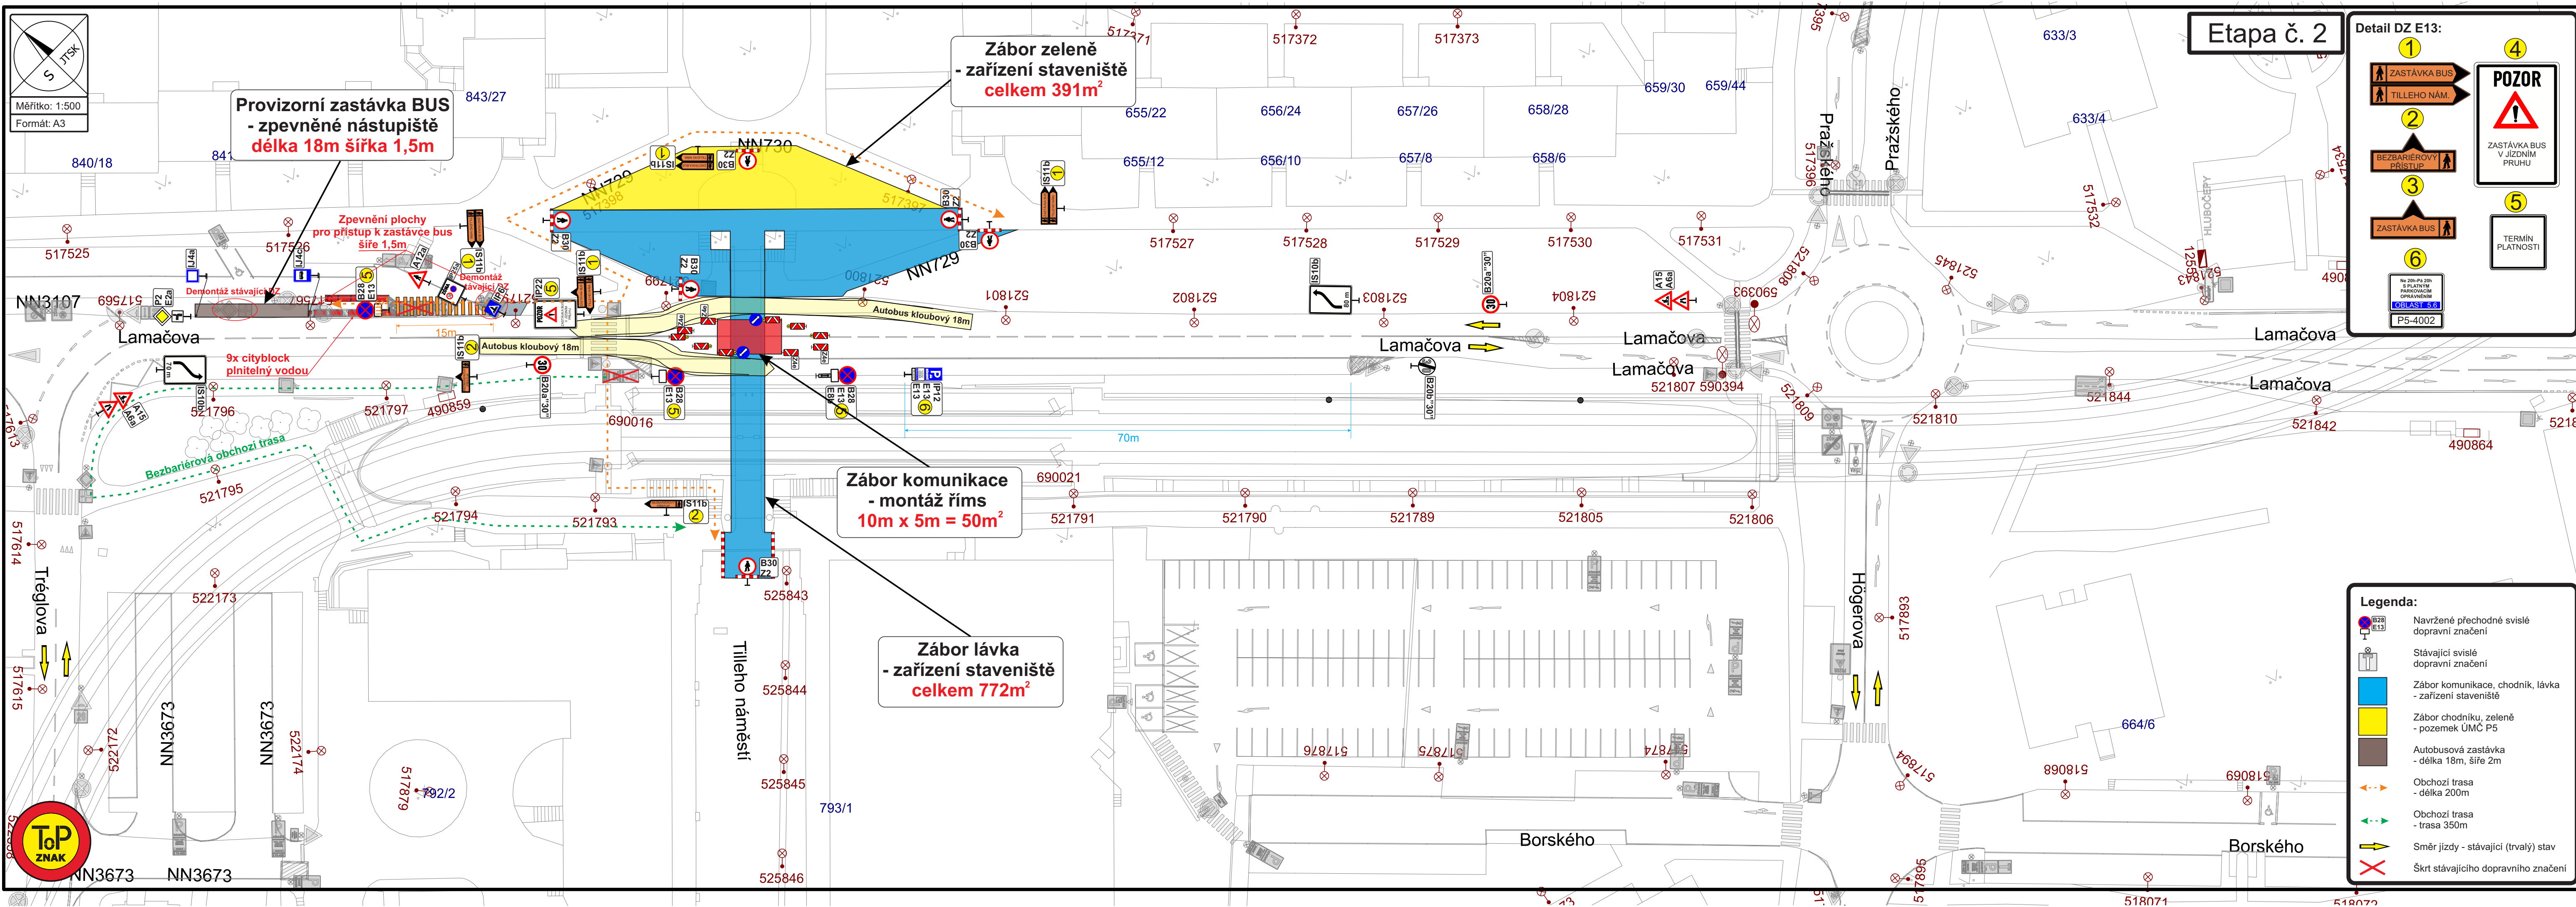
S JTSK
Měřítko: 1:500
Formát: A3

Provizorní zastávka BUS
- zpevněné nástupiště
délka 18m šířka 1,5m

Zábor zeleně
- zařízení staveniště
celkem 391m$^2$

Etapa č. 2

Detail DZ E13:
1
ZASTÁVKA BUS
TILLEHO NÁM.
2
BEZBARIÉROVÝ PŘÍSTUP
3
ZASTÁVKA BUS
4
POZOR
ZASTÁVKA BUS V JÍZDNÍM PRUHU
5
TERMÍN PLATNOSTI
6
OBLAST 5.6
P5-4002

843/27
840/18
841
655/22
656/24
657/26
658/28
659/30
659/44
633/3
633/4
655/12
656/10
657/8
658/6
517371
517372
517373
NN730
NN729
517397
517398
517525
517526
517527
517528
517529
517530
517531
517532
517396
Pražského
Pražského
Zpevnění plochy pro přístup k zastávce bus šíře 1,5m
Demontáž stávající DZ
Demontáž stávající DZ
NN3107
517569
Lamačova
15m
Autobus kloubový 18m
Autobus kloubový 18m
521801
521802
521803
521804
521808
521845
590393
Lamačova
Lamačova
Lamačova
Lamačova
Lamačova
521807
590394
9x cityblock plnitelný vodou
521796
521797
490859
690016
70m
521809
521810
521844
521842
490864
Bezbariérová obchozí trasa
521795
521794
521793
Zábor komunikace
- montáž říms
10m x 5m = 50m$^2$
690021
521791
521790
521789
521805
521806
517614
Tréglova
517615
522173
525843
Zábor lávka
- zařízení staveniště
celkem 772m$^2$
Tilleho náměstí
525844
525845
525846
522172
NN3673
NN3673
522174
517879
792/2
793/1
NN3673
NN3673
517876
517875
517874
Höögerova
517893
517894
664/6
518068
690818
517895
Borského
Borského
518071
518072

Legenda:
Navržené přechodné svislé dopravní značení
Stávající svislé dopravní značení
Zábor komunikace, chodník, lávka - zařízení staveniště
Zábor chodníku, zeleně - pozemek ÚMČ P5
Autobusová zastávka - délka 18m, šíře 2m
Obchozí trasa - délka 200m
Obchozí trasa - trasa 350m
Směr jízdy - stávající (trvalý) stav
Škrt stávajícího dopravního značení

ToP ZNAK